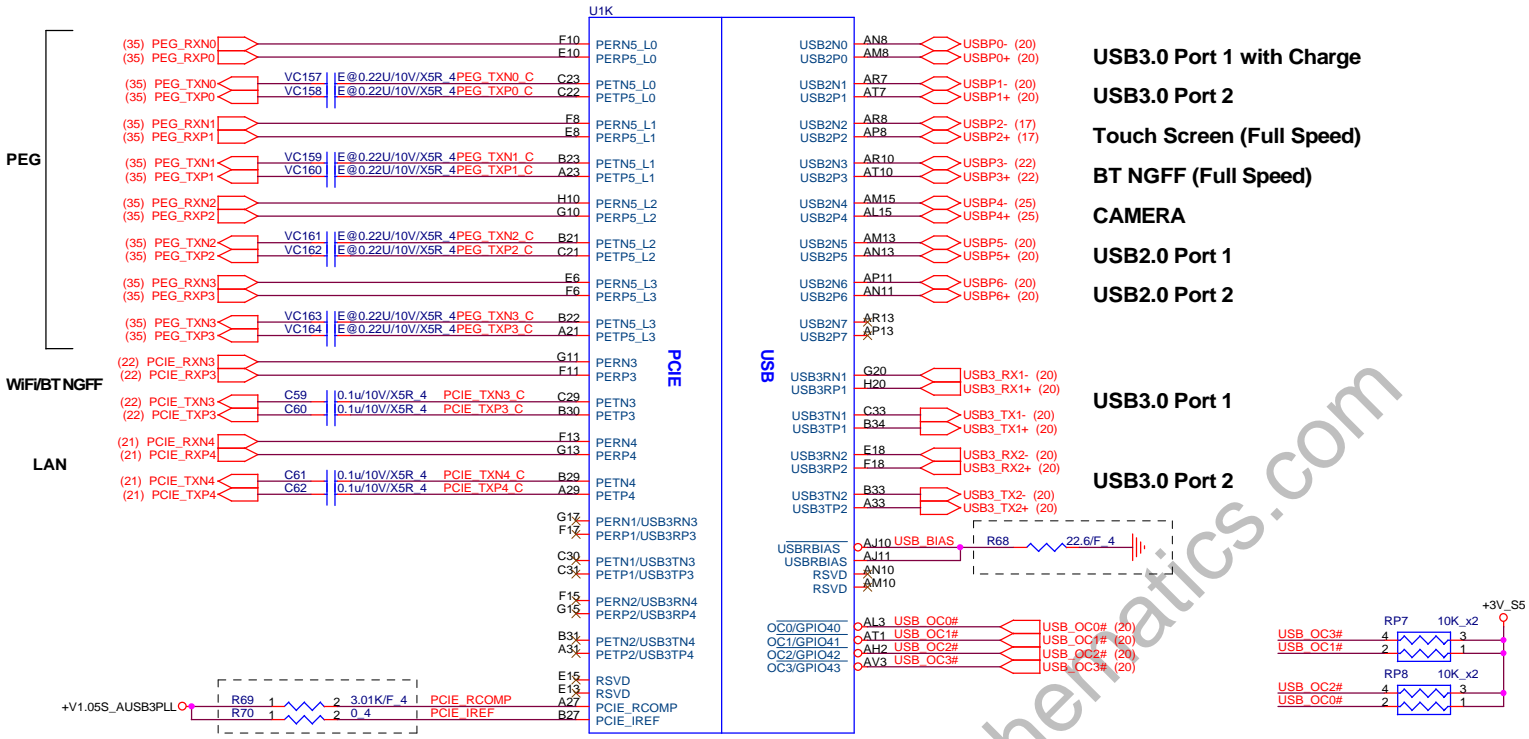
U1K

PEG

(35) PEG_RXN0
(35) PEG_RXP0
F10 PERN5_L0
E10 PERP5_L0
(35) PEG_TXN0 VC157 E@0.22U/10V/X5R_4 PEG_TXN0_C C23 PETN5_L0
(35) PEG_TXP0 VC158 E@0.22U/10V/X5R_4 PEG_TXP0_C C22 PETP5_L0
(35) PEG_RXN1 F8 PERN5_L1
(35) PEG_RXP1 E8 PERP5_L1
(35) PEG_TXN1 VC159 E@0.22U/10V/X5R_4 PEG_TXN1_C B23 PETN5_L1
(35) PEG_TXP1 VC160 E@0.22U/10V/X5R_4 PEG_TXP1_C A23 PETP5_L1
(35) PEG_RXN2 H10 PERN5_L2
(35) PEG_RXP2 G10 PERP5_L2
(35) PEG_TXN2 VC161 E@0.22U/10V/X5R_4 PEG_TXN2_C B21 PETN5_L2
(35) PEG_TXP2 VC162 E@0.22U/10V/X5R_4 PEG_TXP2_C C21 PETP5_L2
(35) PEG_RXN3 E6 PERN5_L3
(35) PEG_RXP3 F6 PERP5_L3
(35) PEG_TXN3 VC163 E@0.22U/10V/X5R_4 PEG_TXN3_C B22 PETN5_L3
(35) PEG_TXP3 VC164 E@0.22U/10V/X5R_4 PEG_TXP3_C A21 PETP5_L3

WiFi/BT NGFF
(22) PCIE_RXN3 G11 PERN3
(22) PCIE_RXP3 F11 PERP3
(22) PCIE_TXN3 C59 0.1u/10V/X5R_4 PCIE_TXN3_C C29 PETN3
(22) PCIE_TXP3 C60 0.1u/10V/X5R_4 PCIE_TXP3_C B30 PETP3

LAN
(21) PCIE_RXN4 F13 PERN4
(21) PCIE_RXP4 G13 PERP4
(21) PCIE_TXN4 C61 0.1u/10V/X5R_4 PCIE_TXN4_C B29 PETN4
(21) PCIE_TXP4 C62 0.1u/10V/X5R_4 PCIE_TXP4_C A29 PETP4

G17 PERN1/USB3RN3
F17 PERP1/USB3RP3
C30 PETN1/USB3TN3
C31 PETP1/USB3TP3
F15 PERN2/USB3RN4
G15 PERP2/USB3RP4
B31 PETN2/USB3TN4
A31 PETP2/USB3TP4
E15 RSVD
E13 RSVD
+V1.05S_AUSB3PLL R69 1 2 3.01K/F_4 PCIE_RCOMP A27 PCIE_RCOMP
R70 1 2 0_4 PCIE_IREF B27 PCIE_IREF

PCIE

USB

USB2N0 AN8 USBP0- (20)
USB2P0 AM8 USBP0+ (20)
USB3.0 Port 1 with Charge
USB2N1 AR7 USBP1- (20)
USB2P1 AT7 USBP1+ (20)
USB3.0 Port 2
USB2N2 AR8 USBP2- (17)
USB2P2 AP8 USBP2+ (17)
Touch Screen (Full Speed)
USB2N3 AR10 USBP3- (22)
USB2P3 AT10 USBP3+ (22)
BT NGFF (Full Speed)
USB2N4 AM15 USBP4- (25)
USB2P4 AL15 USBP4+ (25)
CAMERA
USB2N5 AM13 USBP5- (20)
USB2P5 AN13 USBP5+ (20)
USB2.0 Port 1
USB2N6 AP11 USBP6- (20)
USB2P6 AN11 USBP6+ (20)
USB2.0 Port 2
USB2N7 AR13
USB2P7 AP13

USB3RN1 G20 USB3_RX1- (20)
USB3RP1 H20 USB3_RX1+ (20)
USB3TN1 C33 USB3_TX1- (20)
USB3TP1 B34 USB3_TX1+ (20)
USB3.0 Port 1
USB3RN2 E18 USB3_RX2- (20)
USB3RP2 F18 USB3_RX2+ (20)
USB3TN2 B33 USB3_TX2- (20)
USB3TP2 A33 USB3_TX2+ (20)
USB3.0 Port 2

USBRBIAS AJ10 USB_BIAS R68 22.6/F_4
USBRBIAS AJ11
RSVD AN10
RSVD AM10

OC0/GPIO40 AL3 USB_OC0# USB_OC0# (20)
OC1/GPIO41 AT1 USB_OC1# USB_OC1# (20)
OC2/GPIO42 AH2 USB_OC2# USB_OC2# (20)
OC3/GPIO43 AV3 USB_OC3# USB_OC3# (20)

+3V_S5
RP7 10K_x2
USB_OC3# 4 3
USB_OC1# 2 1
RP8 10K_x2
USB_OC2# 4 3
USB_OC0# 2 1

schematics.com